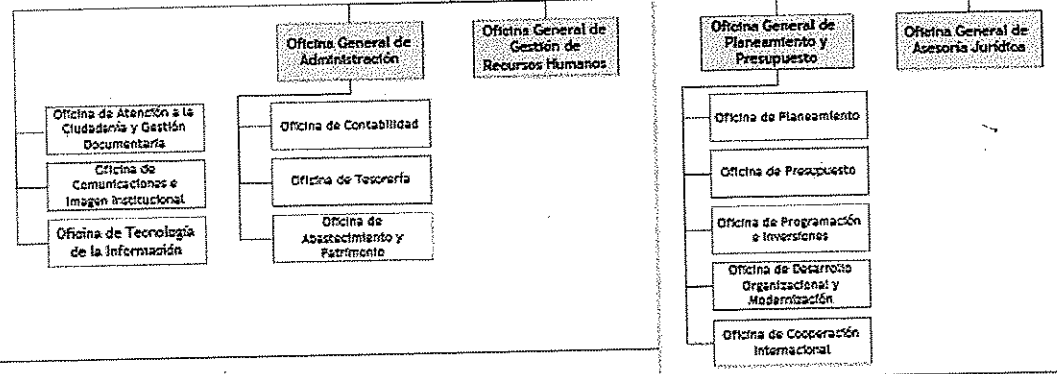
Oficina General de Administración

Oficina General de Gestión de Recursos Humanos

Oficina de Atención a la Ciudadanía y Gestión Documentaria

Oficina de Comunicaciones e Imagen Institucional

Oficina de Tecnología de la Información

Oficina de Contabilidad

Oficina de Tesorería

Oficina de Abastecimiento y Patrimonio

Oficina General de Planeamiento y Presupuesto

Oficina General de Asesoría Jurídica

Oficina de Planeamiento

Oficina de Presupuesto

Oficina de Programación e Inversiones

Oficina de Desarrollo Organizacional y Modernización

Oficina de Cooperación Internacional